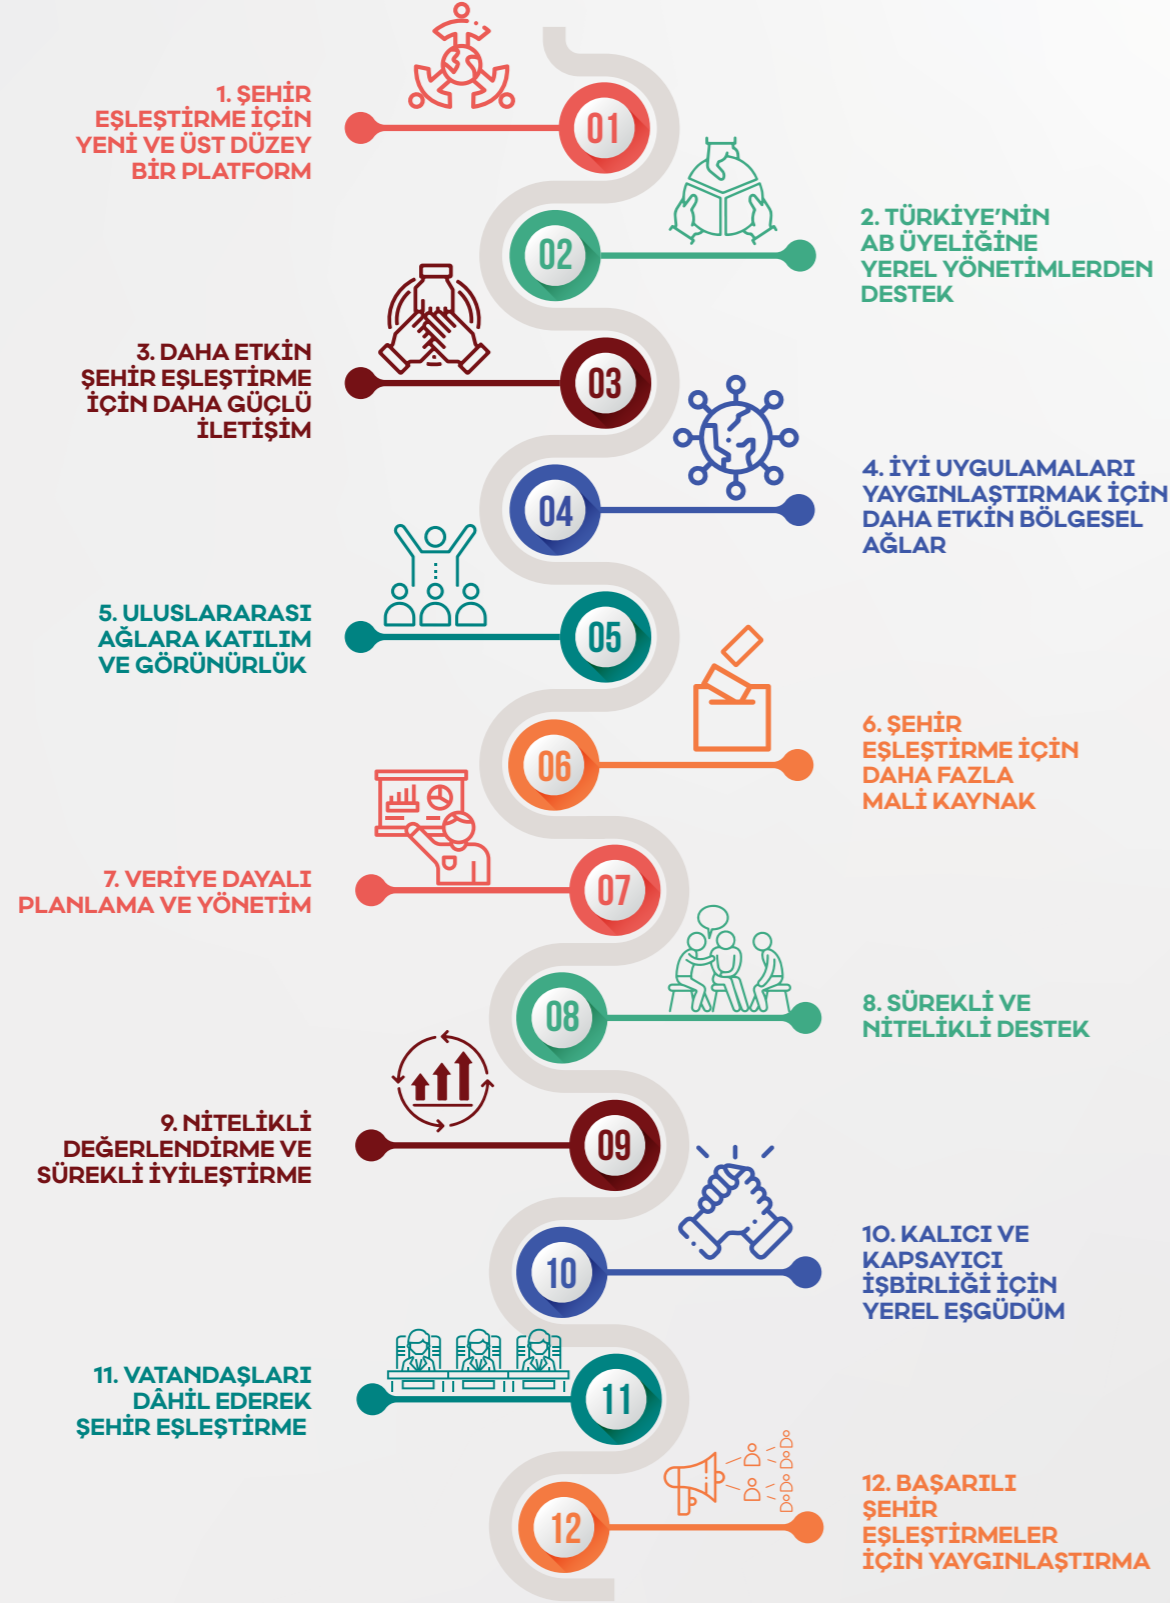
1. ŞEHİR EŞLEŞTİRME İÇİN YENİ VE ÜST DÜZEY BİR PLATFORM

01

02

2. TÜRKİYE'NİN AB ÜYELİĞİNE YEREL YÖNETİMLERDEN DESTEK

3. DAHA ETKİN ŞEHİR EŞLEŞTİRME İÇİN DAHA GÜÇLÜ İLETİŞİM

03

04

4. İYİ UYGULAMALARI YAYGINLAŞTIRMAK İÇİN DAHA ETKİN BÖLGESEL AĞLAR

5. ULUSLARARASI AĞLARA KATILIM VE GÖRÜNÜRLÜK

05

06

6. ŞEHİR EŞLEŞTİRME İÇİN DAHA FAZLA MALİ KAYNAK

7. VERİYE DAYALI PLANLAMA VE YÖNETİM

07

08

8. SÜREKLİ VE NİTELİKLİ DESTEK

9. NİTELİKLİ DEĞERLENDİRME VE SÜREKLİ İYİLEŞTİRME

09

10

10. KALICI VE KAPSAYICI İŞBİRLİĞİ İÇİN YEREL EŞGÜDÜM

11. VATANDAŞLARI DÂHİL EDEREK ŞEHİR EŞLEŞTİRME

11

12

12. BAŞARILI ŞEHİR EŞLEŞTİRMELER İÇİN YAYGINLAŞTIRMA